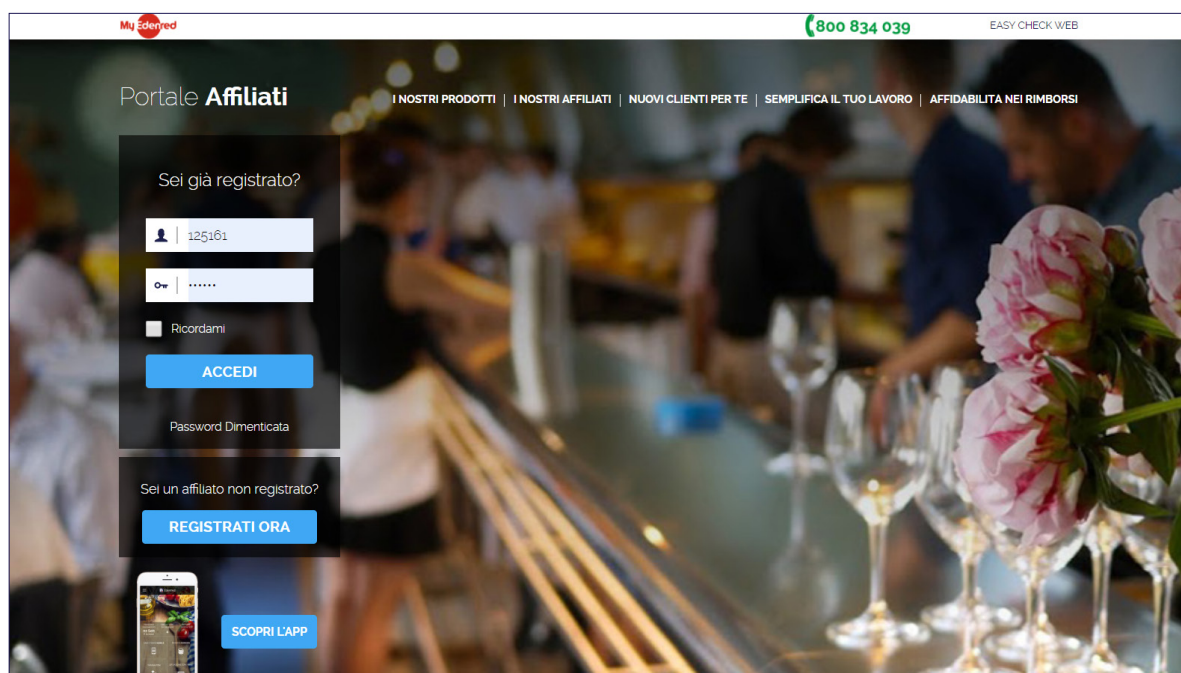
My Edenred

800 834 039

EASY CHECK WEB

Portale Affiliati

I NOSTRI PRODOTTI | I NOSTRI AFFILIATI | NUOVI CLIENTI PER TE | SEMPLIFICA IL TUO LAVORO | AFFIDABILITA NEI RIMBORSI

Sei già registrato?

125161

••••••

Ricordami

ACCEDI

Password Dimenticata

Sei un affiliato non registrato?

REGISTRATI ORA

SCOPRI L'APP